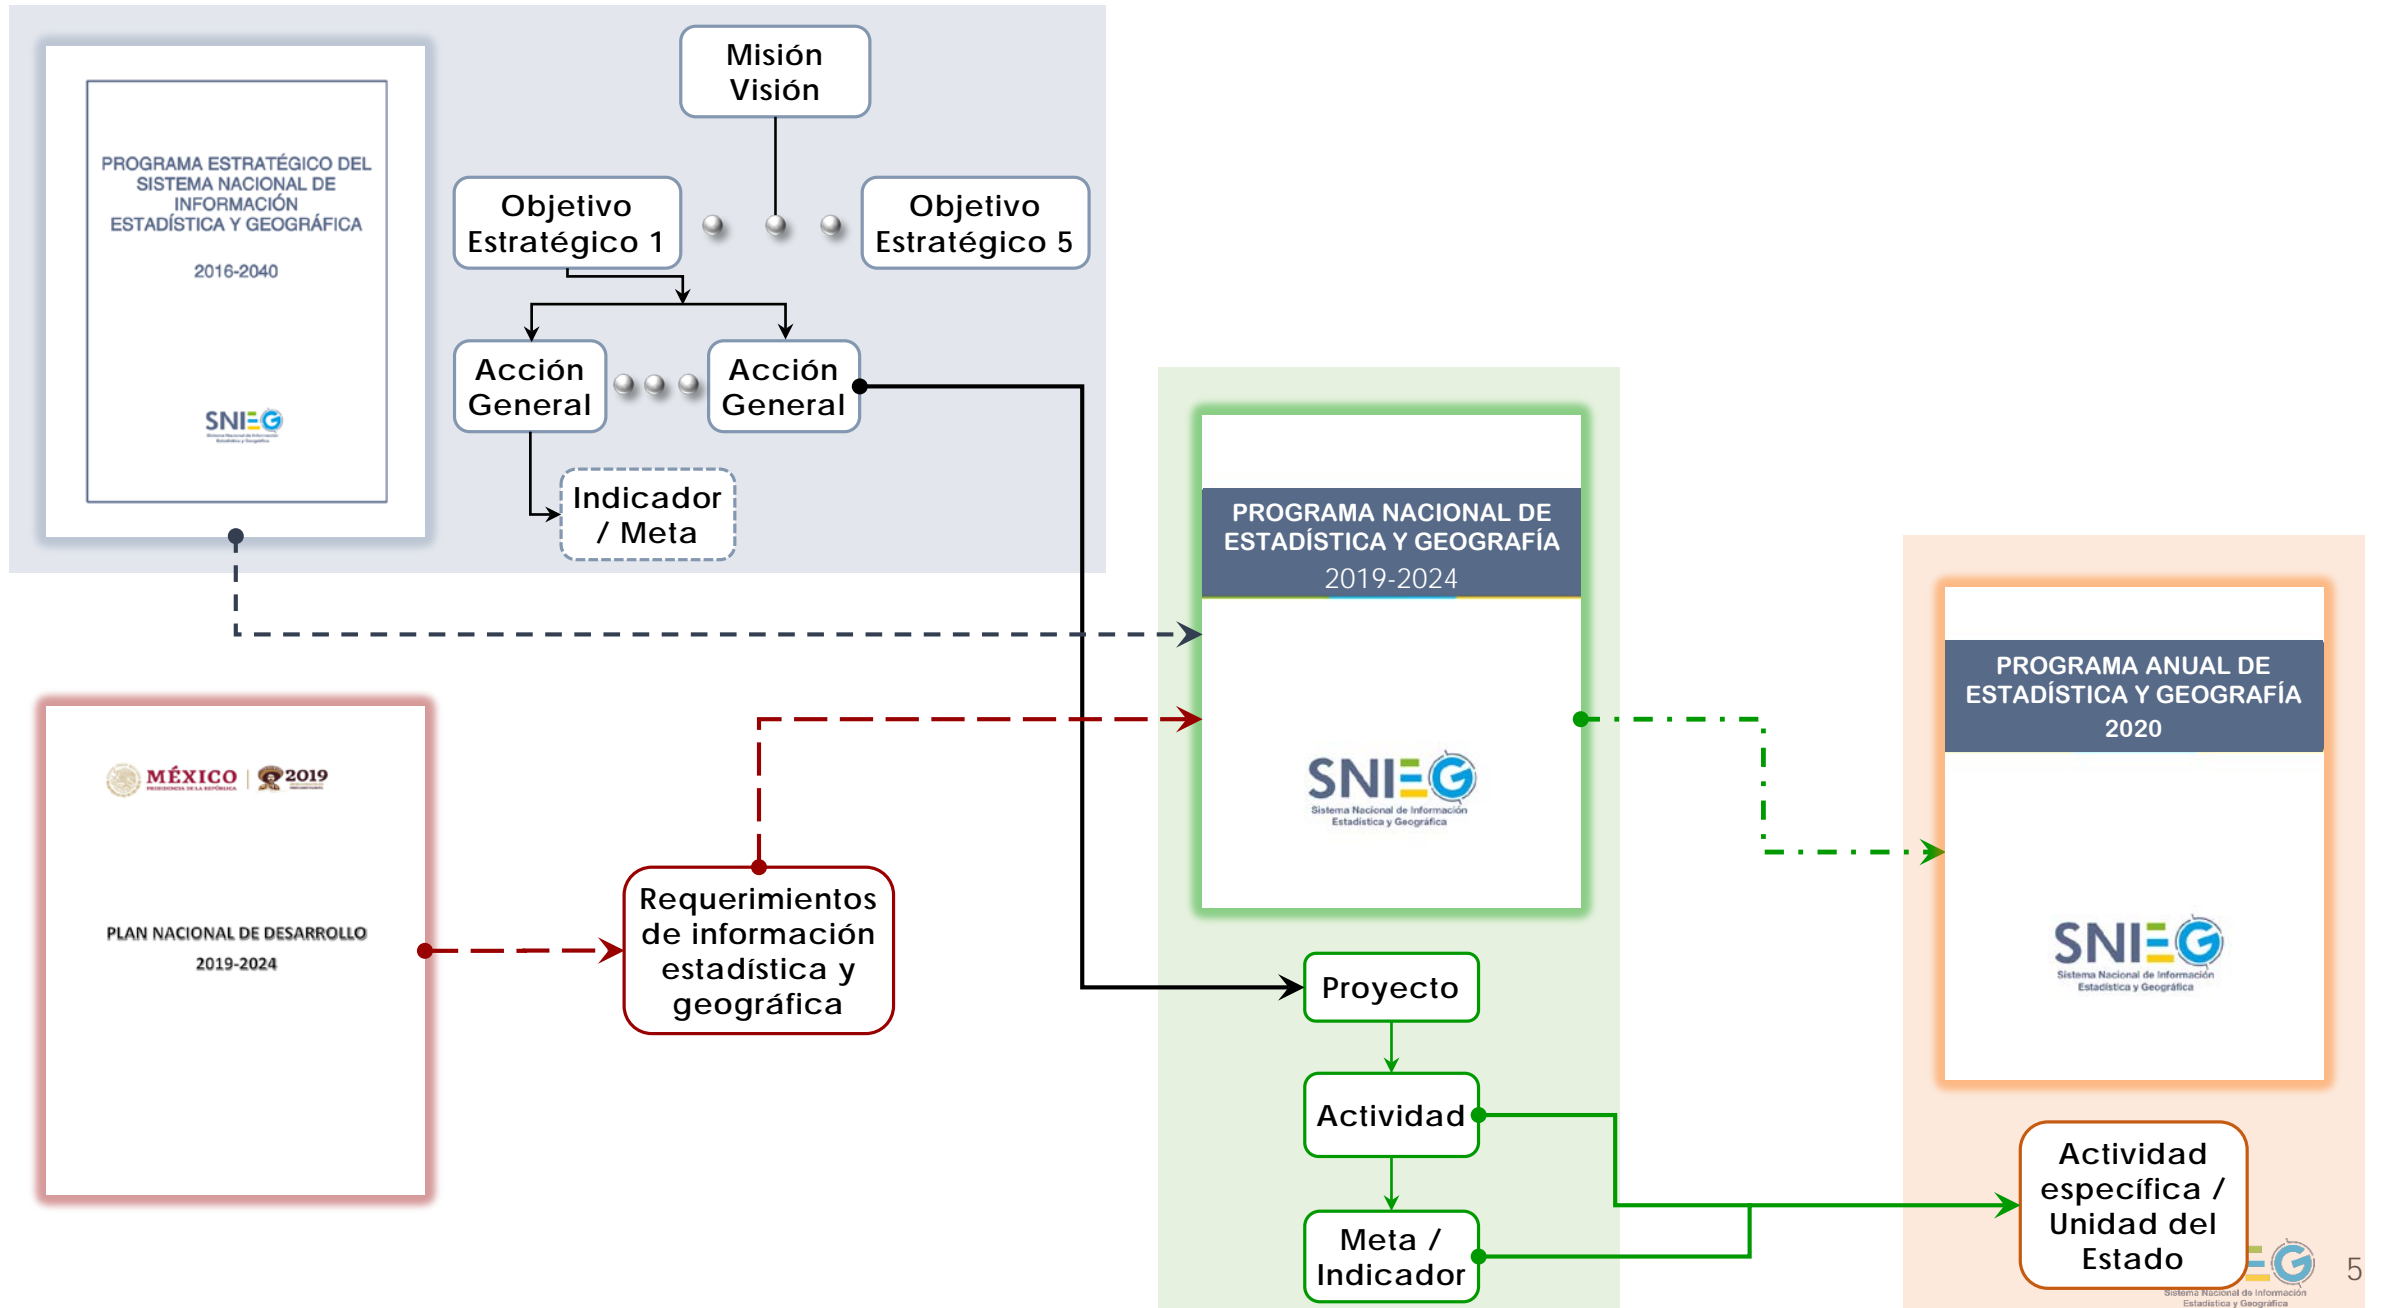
PROGRAMA ESTRATÉGICO DEL SISTEMA NACIONAL DE INFORMACIÓN ESTADÍSTICA Y GEOGRÁFICA

2016-2040

SNIEG

Misión
Visión

Objetivo Estratégico 1

Objetivo Estratégico 5

Acción General

Acción General

Indicador / Meta

PROGRAMA NACIONAL DE ESTADÍSTICA Y GEOGRAFÍA
2019-2024

SNIEG
Sistema Nacional de Información Estadística y Geográfica

PROGRAMA ANUAL DE ESTADÍSTICA Y GEOGRAFÍA
2020

SNIEG
Sistema Nacional de Información Estadística y Geográfica

MÉXICO | 2019

PLAN NACIONAL DE DESARROLLO
2019-2024

Requerimientos de información estadística y geográfica

Proyecto

Actividad

Meta / Indicador

Actividad específica / Unidad del Estado

Sistema Nacional de Información Estadística y Geográfica

5